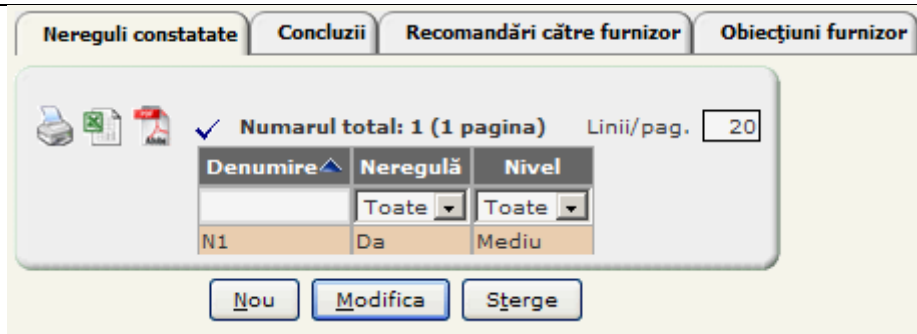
Nereguli constatate | Concluzii | Recomandări către furnizor | Obiecţiuni furnizor

Numarul total: 1 (1 pagina) Linii/pag. 20

| Denumire | Neregulă | Nivel |
|---|---|---|
| | Toate | Toate |
| N1 | Da | Mediu |

Nou Modifica Sterge